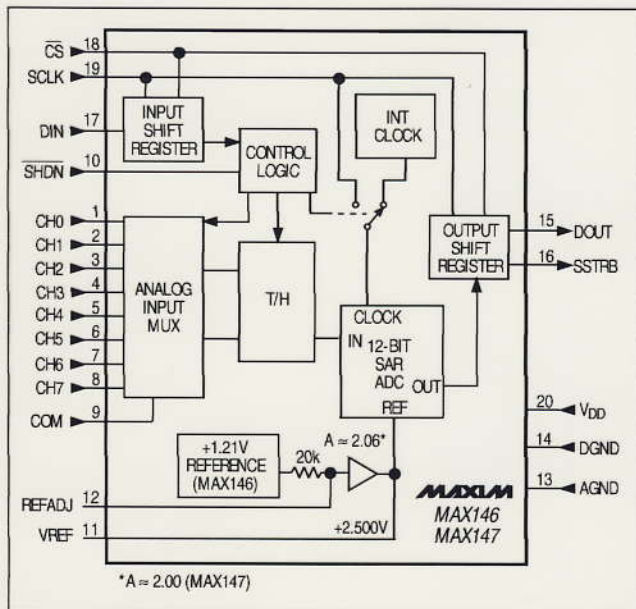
$\overline{CS}$ 18
SCLK 19
DIN 17
$\overline{SHDN}$ 10
CH0 1
CH1 2
CH2 3
CH3 4
CH4 5
CH5 6
CH6 7
CH7 8
COM 9
REFADJ 12
VREF 11

INPUT SHIFT REGISTER
CONTROL LOGIC
INT CLOCK
ANALOG INPUT MUX
T/H
OUTPUT SHIFT REGISTER
CLOCK
IN 12-BIT SAR ADC OUT
REF
+1.21V REFERENCE (MAX146)
20k
A ≈ 2.06*
+2.500V

15 DOUT
16 SSTRB
20 $V_{DD}$
14 DGND
13 AGND

MAXIM
MAX146
MAX147

*A ≈ 2.00 (MAX147)